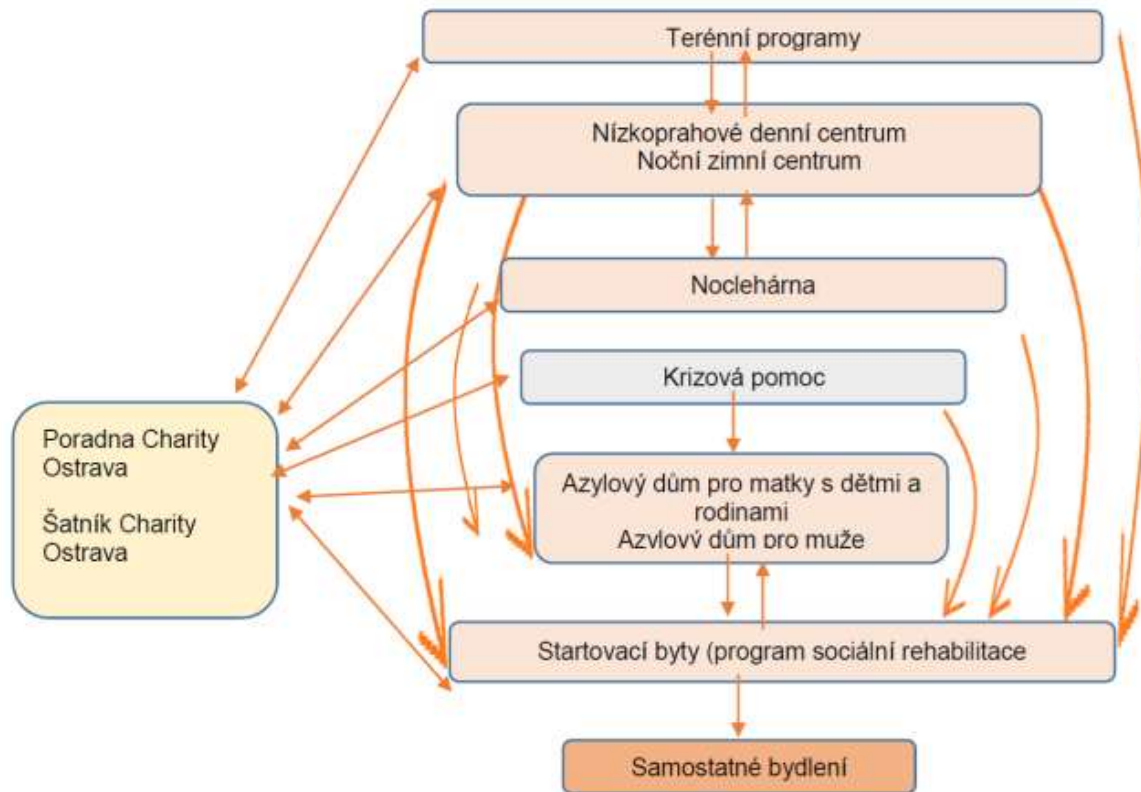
Terénní programy

Nízkoprahové denní centrum
Noční zimní centrum

Noclehárna

Krizová pomoc

Poradna Charity Ostrava

Šatník Charity Ostrava

Azylový dům pro matky s dětmi a rodinami
Azylový dům pro muže

Startovací byty (program sociální rehabilitace

Samostatné bydlení